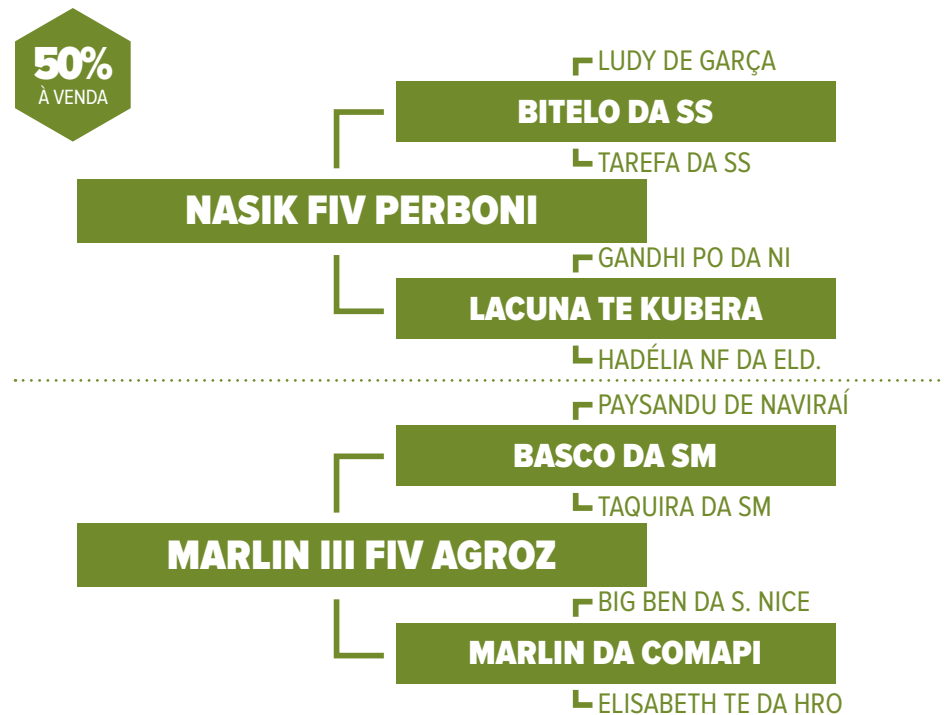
50%
À VENDA

LUDY DE GARÇA
BITELO DA SS
TAREFA DA SS
NASIK FIV PERBONI
GANDHI PO DA NI
LACUNA TE KUBERA
HADÉLIA NF DA ELD.

PAYSANDU DE NAVIRAÍ
BASCO DA SM
TAQUIRA DA SM
MARLIN III FIV AGROZ
BIG BEN DA S. NICE
MARLIN DA COMAPI
ELISABETH TE DA HRO